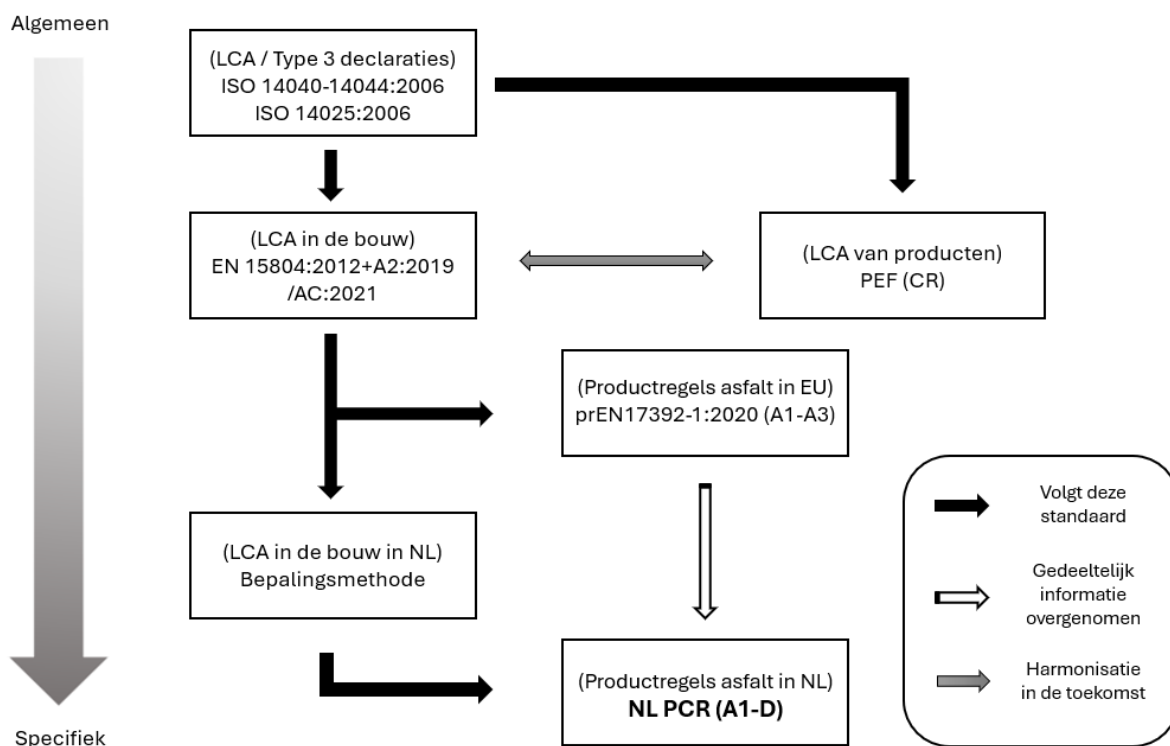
Algemeen

(LCA / Type 3 declaraties)
ISO 14040-14044:2006
ISO 14025:2006

(LCA in de bouw)
EN 15804:2012+A2:2019
/AC:2021

(LCA van producten)
PEF (CR)

(Productregels asfalt in EU)
prEN17392-1:2020 (A1-A3)

(LCA in de bouw in NL)
Bepalingsmethode

(Productregels asfalt in NL)
**NL PCR (A1-D)**

Volgt deze standaard

Gedeeltelijk informatie overgenomen

Harmonisatie in de toekomst

Specifiek